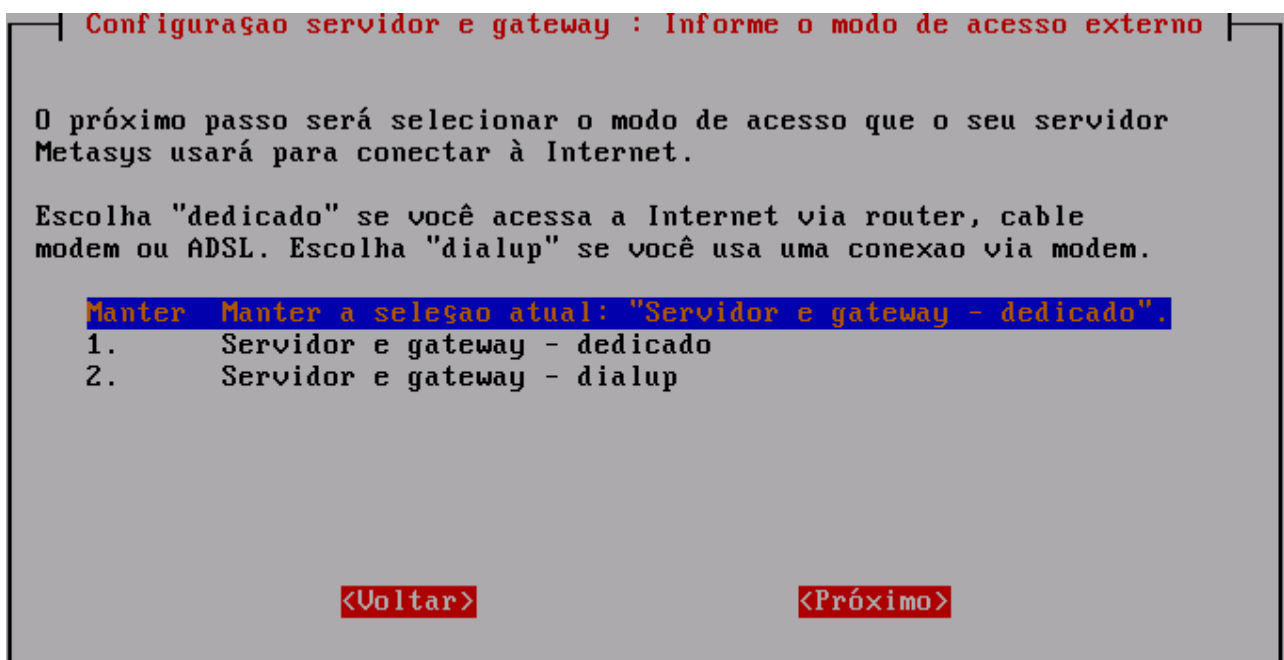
Configuraşao servidor e gateway : Informe o modo de acesso externo

O próximo passo será selecionar o modo de acesso que o seu servidor Metasys usará para conectar à Internet.

Escolha "dedicado" se você acessa a Internet via router, cable modem ou ADSL. Escolha "dialup" se você usa uma conexao via modem.

Manter Manter a seleşao atual: "Servidor e gateway - dedicado".
1. Servidor e gateway - dedicado
2. Servidor e gateway - dialup

<Voltar> <Próximo>